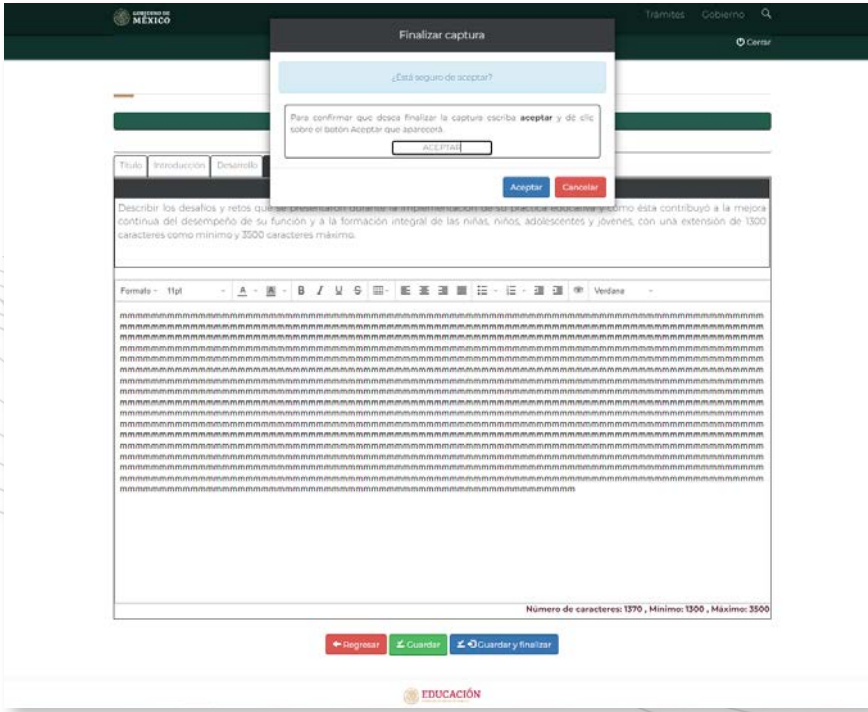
GOBIERNO DE MÉXICO

Trámites Gobierno

Cerrar

Finalizar captura

¿Está seguro de aceptar?

Para confirmar que desea finalizar la captura escriba **aceptar** y dé clic sobre el botón Aceptar que aparecerá.

ACEPTAR

Aceptar Cancelar

Título Introducción Desarrollo

Describir los desafíos y retos que se presentaron durante la implementación de su práctica educativa y cómo ésta contribuyó a la mejora continua del desempeño de su función y a la formación integral de las niñas, niños, adolescentes y jóvenes, con una extensión de 1300 caracteres como mínimo y 3500 caracteres máximo.

Formato 11pt Verdana

mmmmmmmmmmmmmmmmmmmmmmmmmmmmmmmmmmmmmmmmmmmmmmmmmmmmmmmmmmmmmmmmmmmmmmmmmmmmmmmmmmmmmmmmmmmmmmmmmmmmmmmmmmmmmmmmmmmmmmmmmmmmmmmmmmmmmmmmmmmmmmmmmmmmmmmmmmmmmmmmmmmmmmmmmmmmmmmmmmmmmmmmmmmmmmmmmmmmmmmmmmmmmmmmmmmmmmmmmmmmmmmmmmmmmmmmmmmmmmmmmmmmmmmmmmmmmmmmmmmmmmmmmmmmmmmmmmmmmmmmmmmmmmmmmmmmmmmmmmmmmmmmmmmmmmmmmmmmmmmmmmmmmmmmmmmmmmmmmmmmmmmmmmmmmmmmmmmmmmmmmmmmmmmmmmmmmmmmmmmmmmmmmmmmmmmmmmmmmmmmmmmmmmmmmmmmmmmmmmmmmmmmmmmmmmmmmmmmmmmmmmmmmmmmmmmmmmmmmmmmmmmmmmmmmmmmmmmmmmmmmmmmmmmmmmmmmmmmmmmmmmmmmmmmmmmmmmmmmmmmmmmmmmmmmmmmmmmmmmmmmmmmmmmmmmmmmmmmmmmmmmmmmmmmmmmmmmmmmmmmmmmmmmmmmmmmmmmmmmmmmmmmmmmmmmmmmmmmmmmmmmmmmmmmmmmmmmmmmmmmmmmmmmmmmmmmmmmmmmmmmmmmmmmmmmmmmmmmmmmmmmmmmmmmmmmmmmmmmmmmmmmmmmmmmmmmmmmmmmmmmmmmmmmmmmmmmmmmmmmmmmmmmmmmmmmmmmmmmmmmmmmmmmmmmmmmmmmmmmmmmmmmmmmmmmmmmmmmmmmmmmmmmmmmmmmmmmmmmmmmmmmmmmmmmmmmmmmmmmmmmmmmmmmmmmmmmmmmmmmmmmmmmmm

Número de caracteres: 1370 , Mínimo: 1300 , Máximo: 3500

Regresar Guardar Guardar y finalizar

EDUCACIÓN